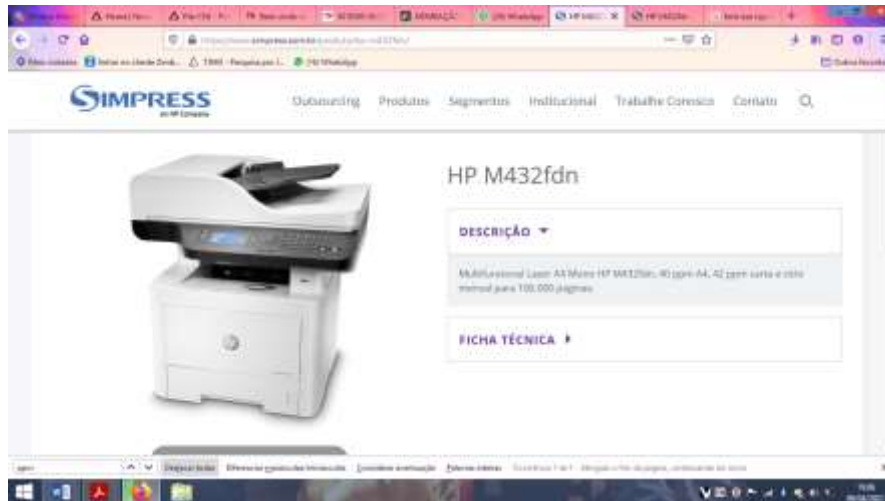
SIMPRESS
an HP Company

Outsourcing Produtos Segmentos Institucional Trabalhe Conosco Contato

HP M432fdn

DESCRIÇÃO ▼

Multifuncional Laser A4 Mono HP M432fdn, 40 ppm A4, 42 ppm carta e ciclo mensal para 100.000 páginas.

FICHA TÉCNICA ▸